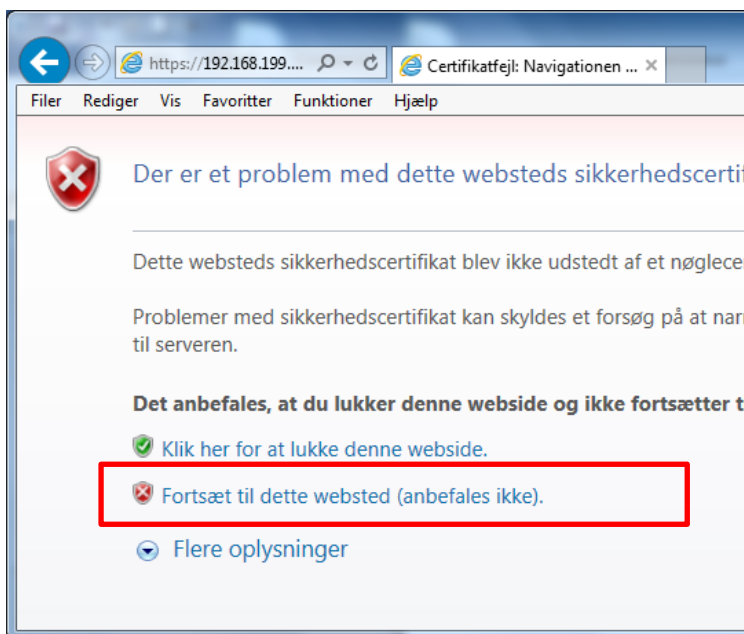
https://192.168.199....

Certifikatfejl: Navigationen ...

Filer Rediger Vis Favoritter Funktioner Hjælp

Der er et problem med dette websteds sikkerhedscertif

Dette websteds sikkerhedscertifikat blev ikke udstedt af et nøglecer

Problemer med sikkerhedscertifikat kan skyldes et forsøg på at nar til serveren.

Det anbefales, at du lukker denne webside og ikke fortsætter t

Klik her for at lukke denne webside.

Fortsæt til dette websted (anbefales ikke).

Flere oplysninger